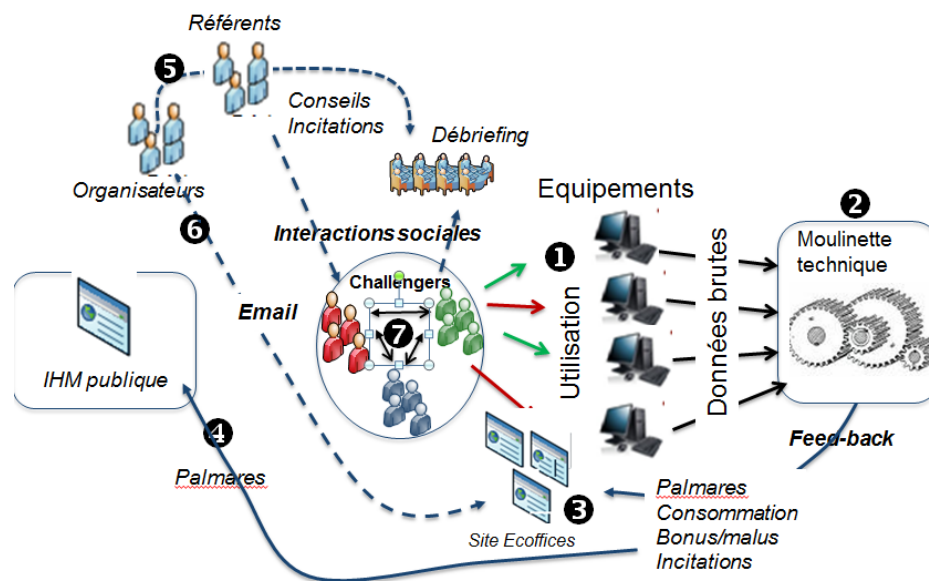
Référents
5
Conseils
Incitations
Débriefing
Organisateurs
Equipements
2
Moulinette technique
6
Interactions sociales
1
Challengers
Données brutes
Email
7
Utilisation
IHM publique
4
Feed-back
Palmares
3
Palmares
Consommation
Bonus/malus
Incitations
Site Ecoffices